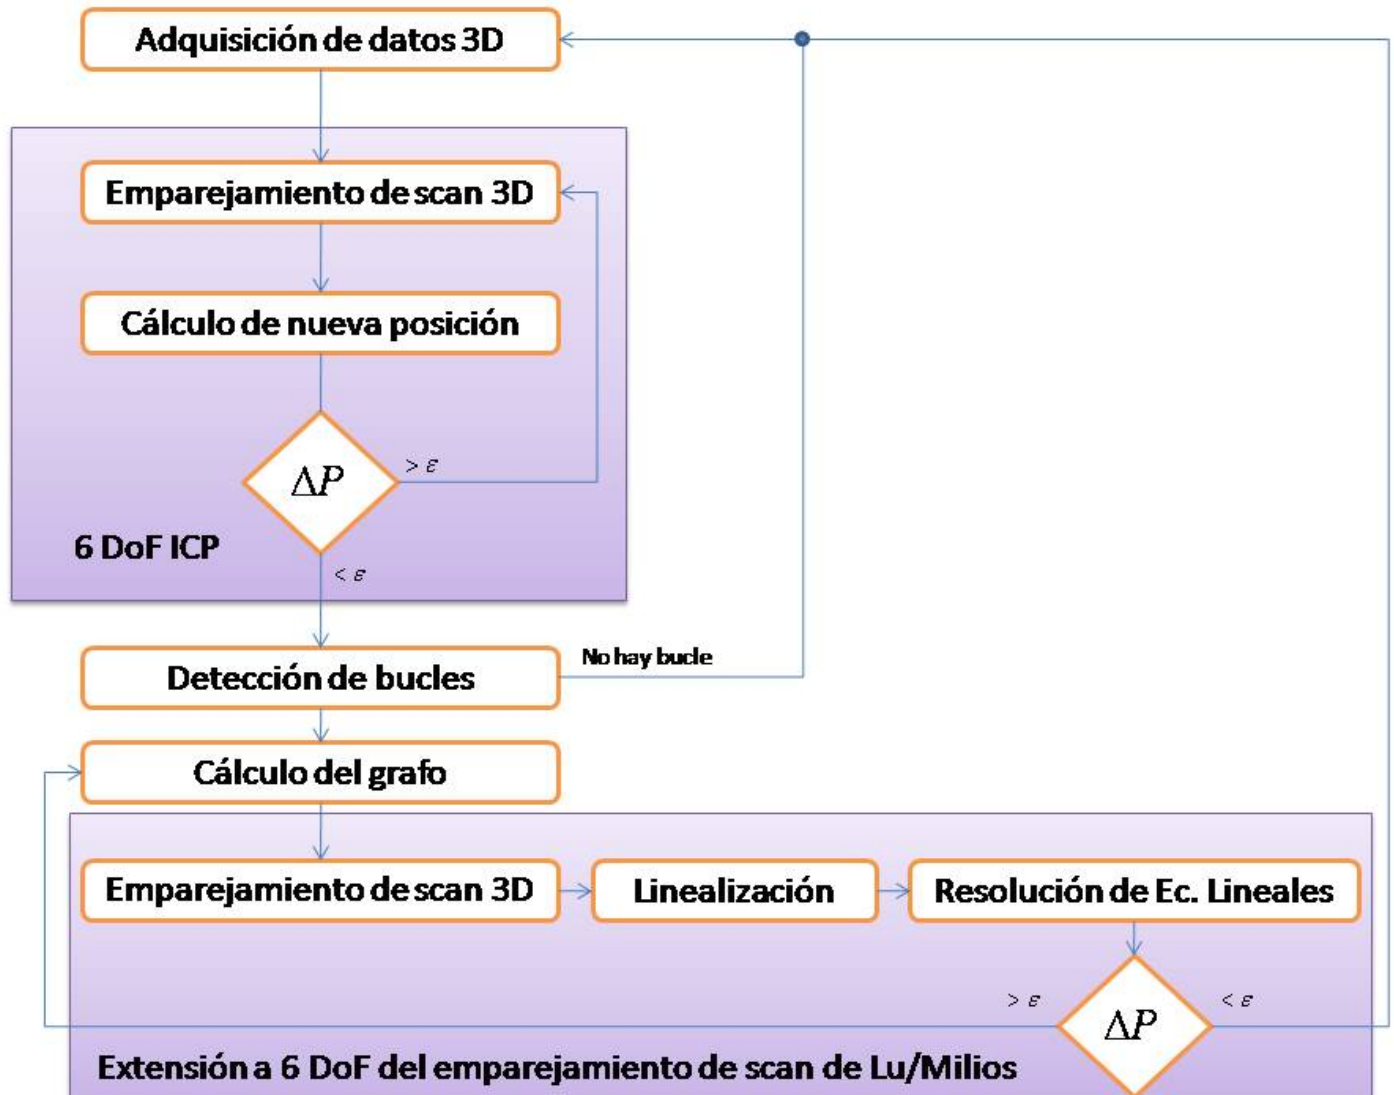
Adquisición de datos 3D

Emparejamiento de scan 3D

Cálculo de nueva posición

$\Delta P$

$> \varepsilon$

6 DoF ICP

$< \varepsilon$

Detección de bucles

No hay bucle

Cálculo del grafo

Emparejamiento de scan 3D

Linealización

Resolución de Ec. Lineales

$> \varepsilon$

$\Delta P$

$< \varepsilon$

Extensión a 6 DoF del emparejamiento de scan de Lu/Milios